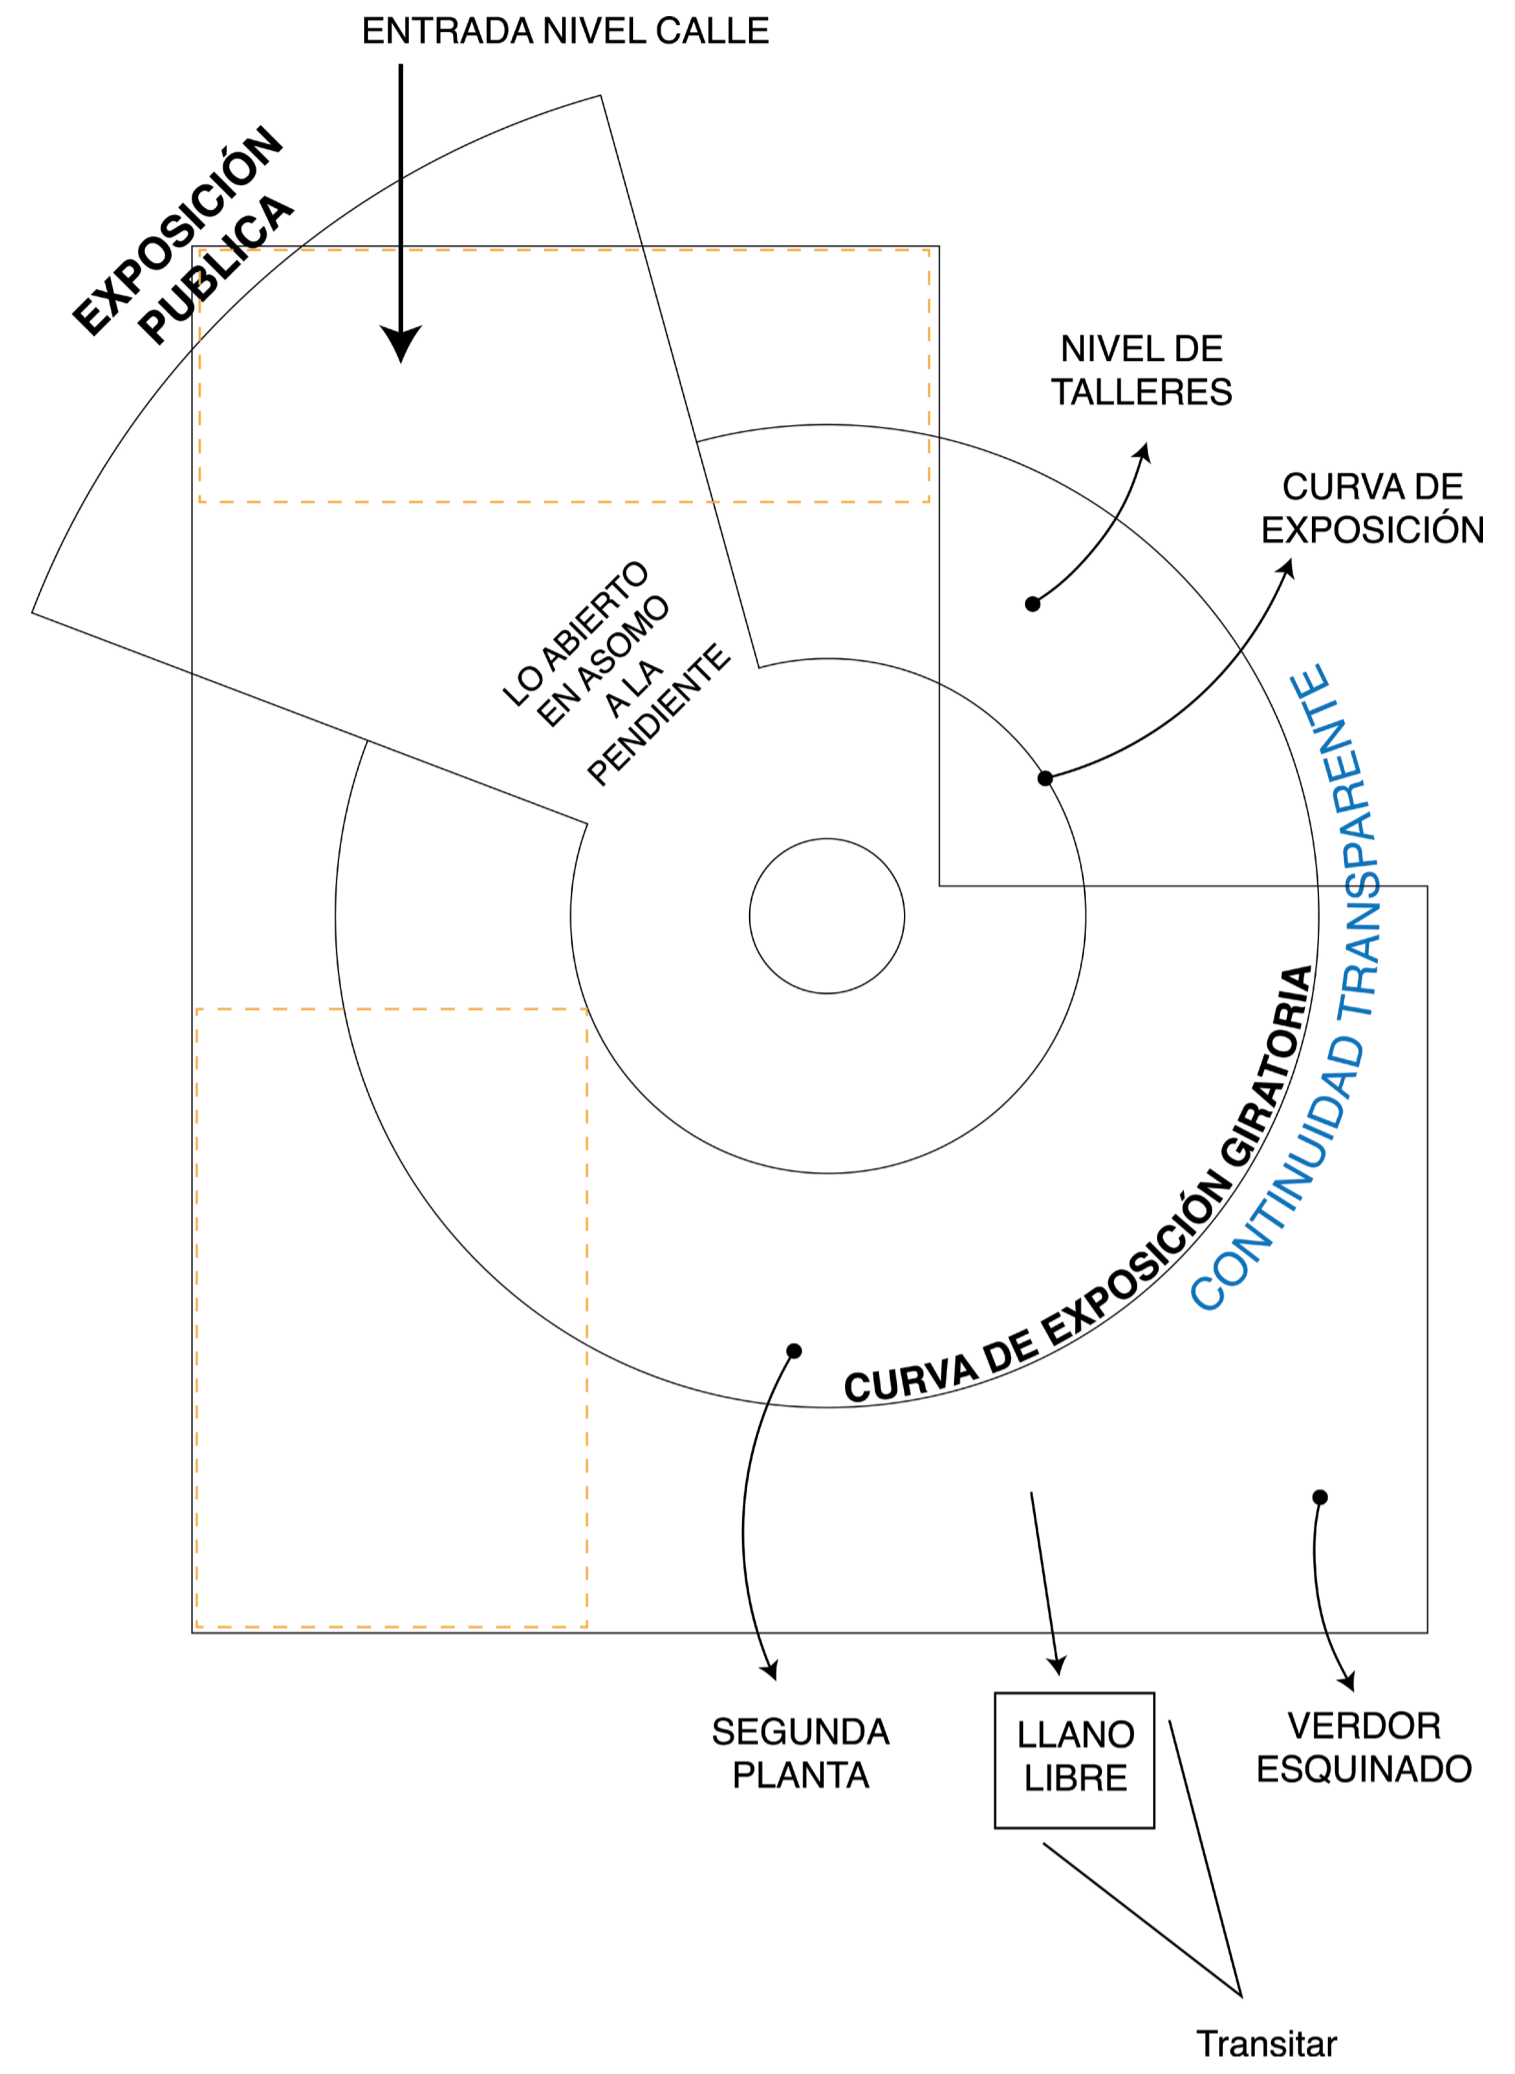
ENTRADA NIVEL CALLE

EXPOSICIÓN PUBLICA

NIVEL DE TALLERES

CURVA DE EXPOSICIÓN

LO ABIERTO EN ASOMO A LA PENDIENTE

CONTINUIDAD TRANSPARENTE

CURVA DE EXPOSICIÓN GIRATORIA

SEGUNDA PLANTA

LLANO LIBRE

VERDOR ESQUINADO

Transitar